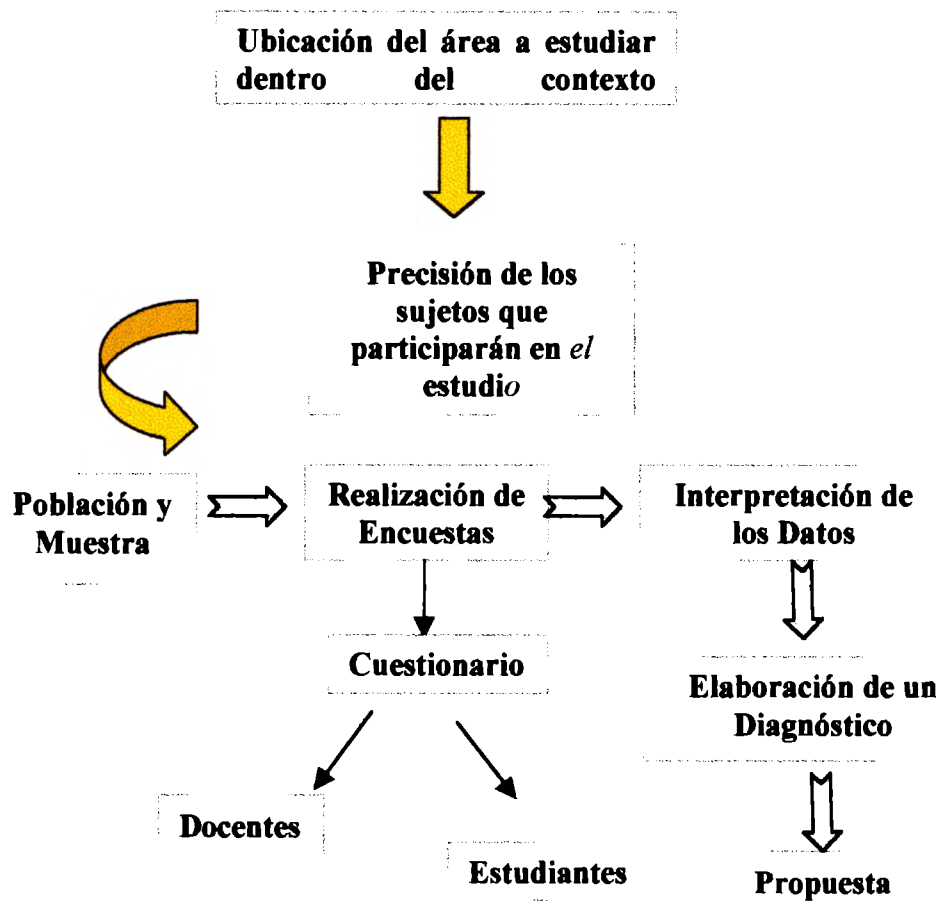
Ubicación del área a estudiar dentro del contexto

Precisión de los sujetos que participarán en el estudio

Población y Muestra

Realización de Encuestas

Interpretación de los Datos

Cuestionario

Elaboración de un Diagnóstico

Docentes

Estudiantes

Propuesta